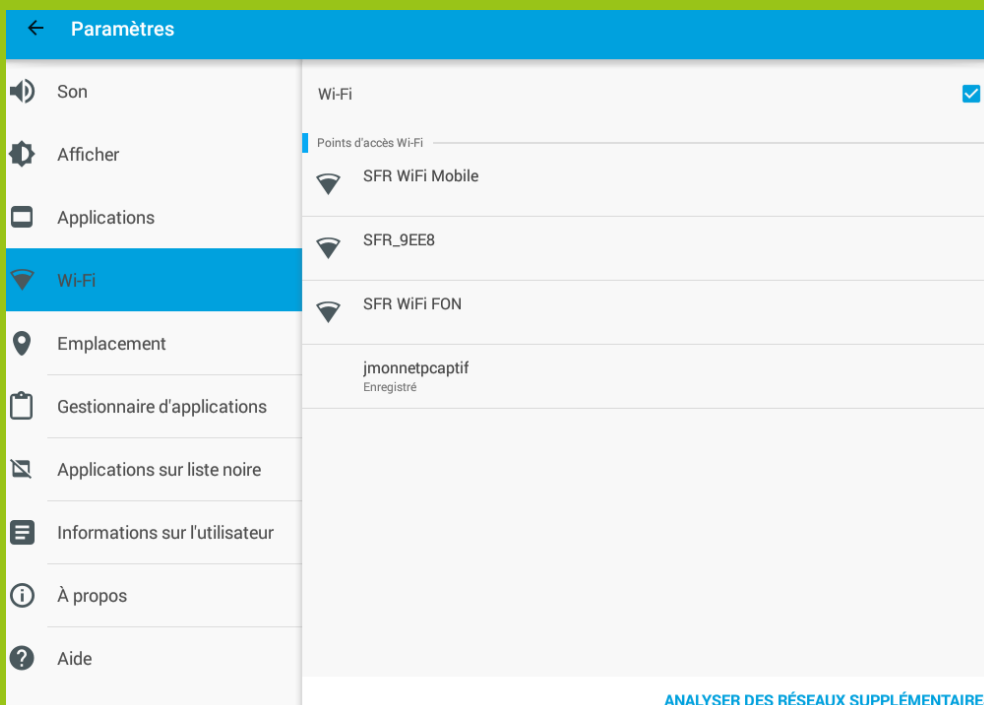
Paramètres

Son

Afficher

Applications

Wi-Fi

Emplacement

Gestionnaire d'applications

Applications sur liste noire

Informations sur l'utilisateur

À propos

Aide

Wi-Fi

Points d'accès Wi-Fi

SFR WiFi Mobile

SFR_9EE8

SFR WiFi FON

jmonnetpcaptif
Enregistré

ANALYSER DES RÉSEAUX SUPPLÉMENTAIRE